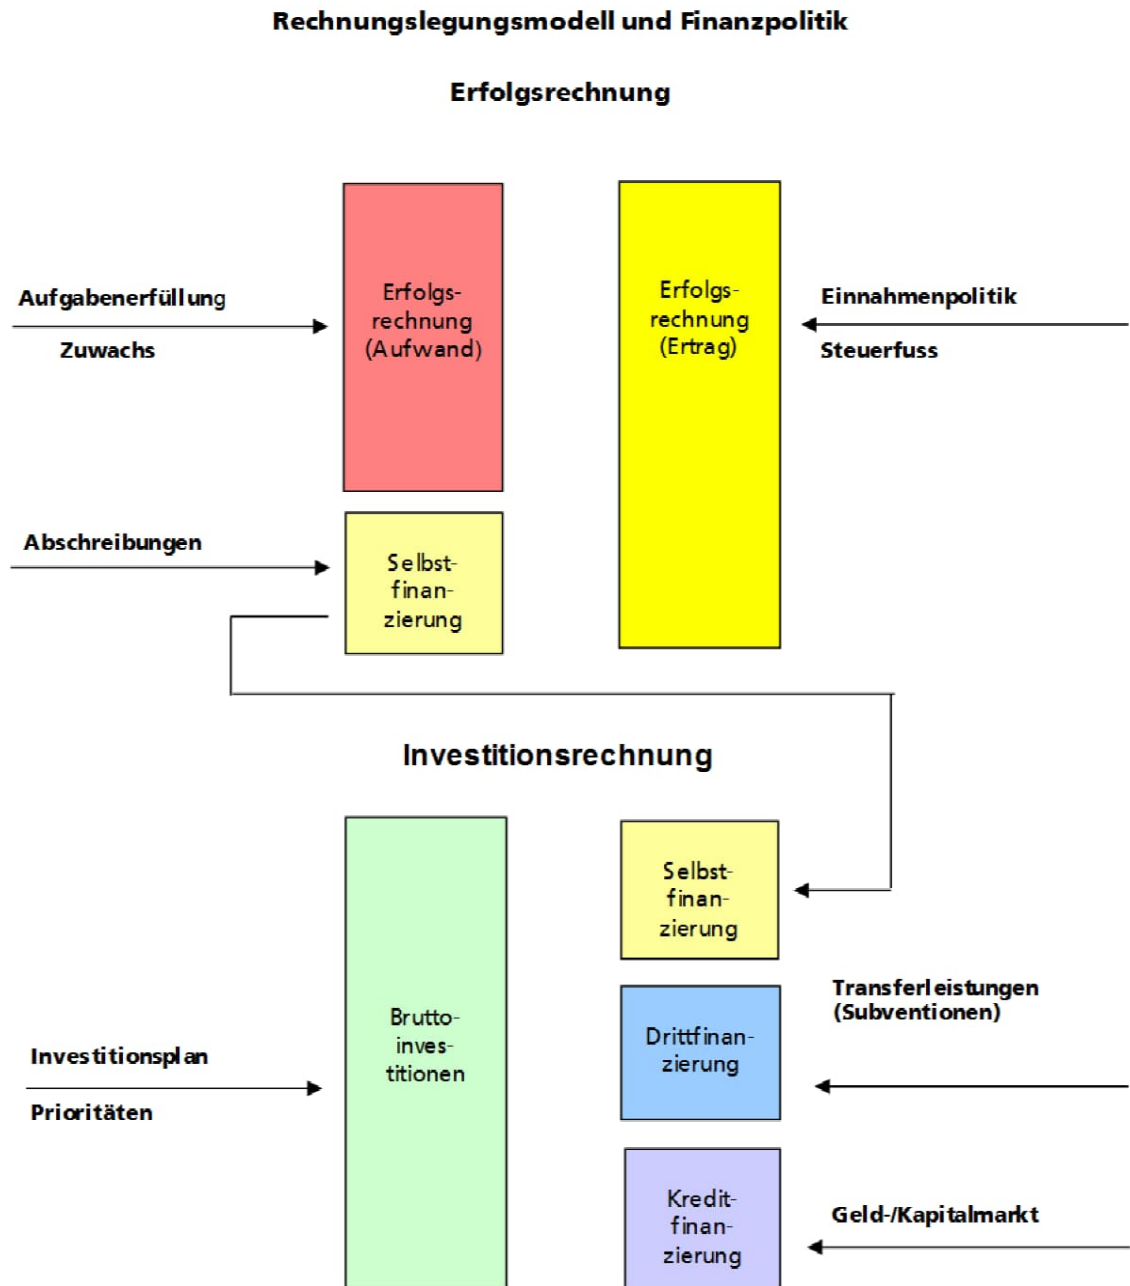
Rechnungslegungsmodell und Finanzpolitik

Erfolgsrechnung

Aufgabenerfüllung

Zuwachs

Erfolgsrechnung (Aufwand)

Erfolgsrechnung (Ertrag)

Einnahmenpolitik

Steuerfuss

Abschreibungen

Selbstfinanzierung

Investitionsrechnung

Selbstfinanzierung

Transferleistungen (Subventionen)

Investitionsplan

Prioritäten

Bruttoinvestitionen

Drittfinanzierung

Kreditfinanzierung

Geld-/Kapitalmarkt